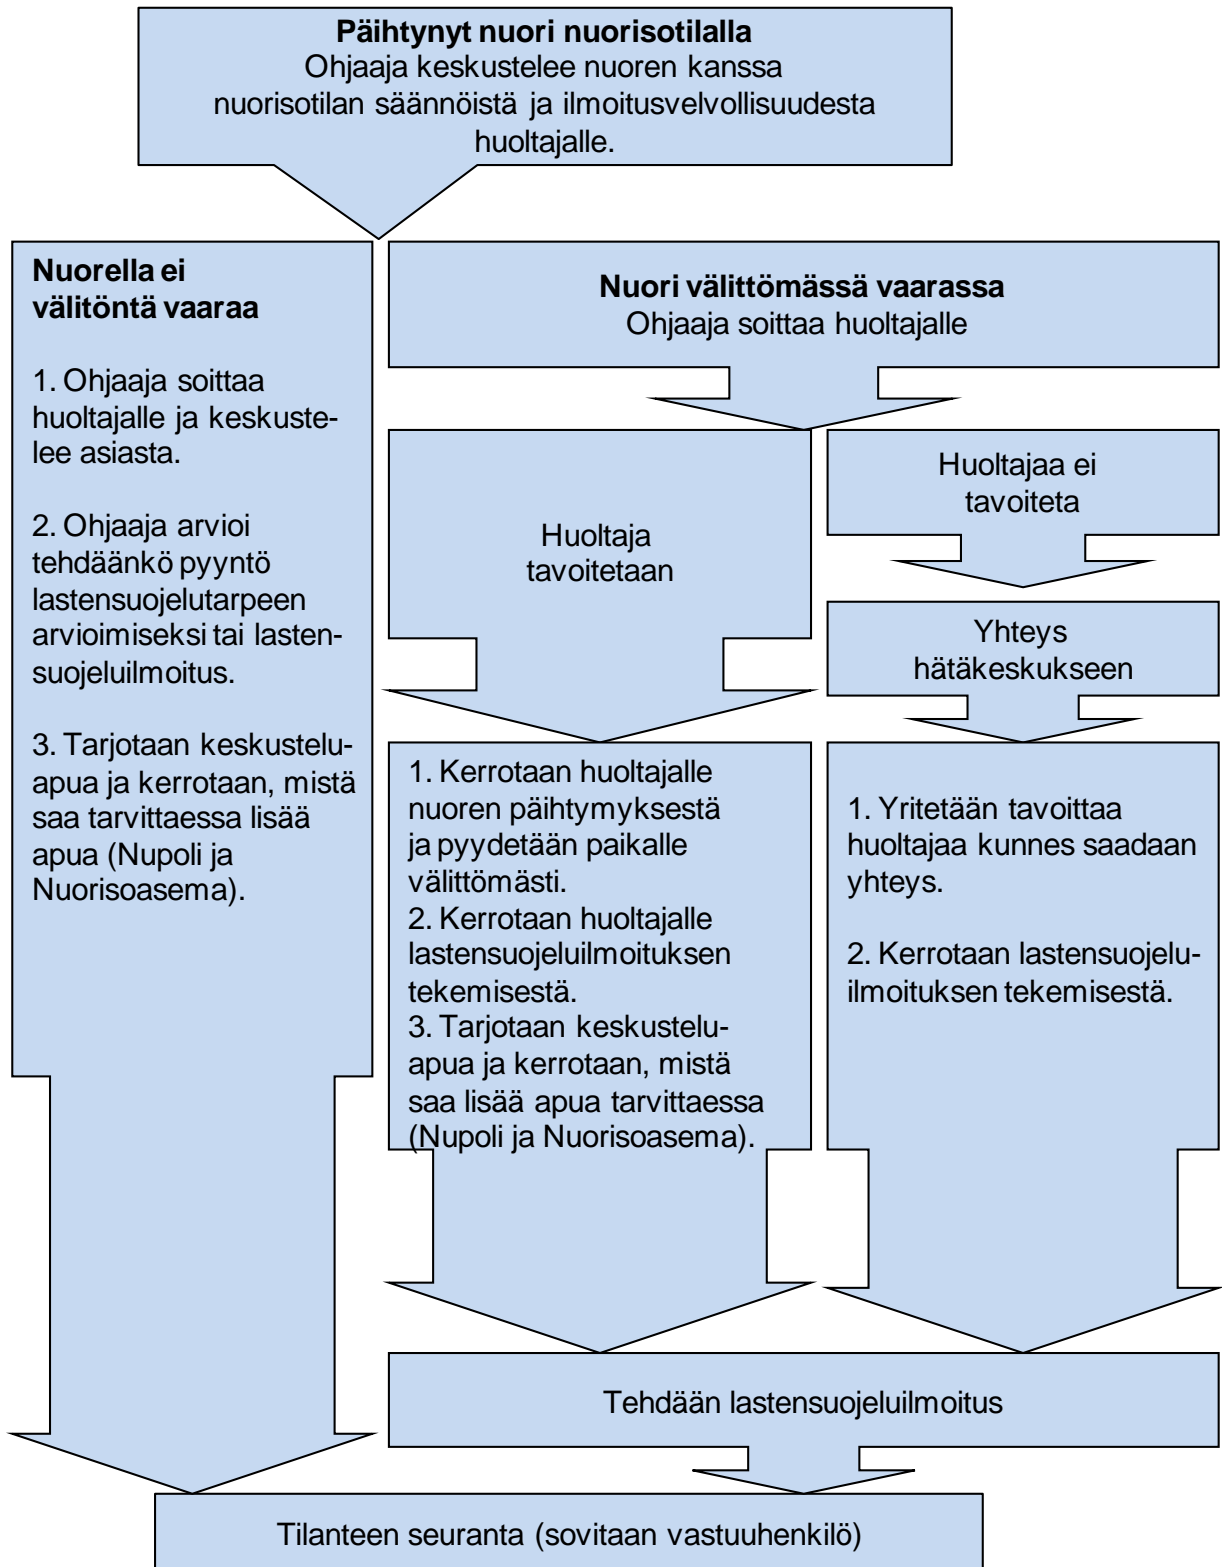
**Päihtynyt nuori nuorisotilalla**
Ohjaaja keskustelee nuoren kanssa nuorisotilan säännöistä ja ilmoitusvelvollisuudesta huoltajalle.

**Nuorella ei välitöntä vaaraa**

1. Ohjaaja soittaa huoltajalle ja keskustelee asiasta.

2. Ohjaaja arvioi tehdäänkö pyyntö lastensuojelutarpeen arvioimiseksi tai lastensuojeluilmoitus.

3. Tarjotaan keskusteluapua ja kerrotaan, mistä saa tarvittaessa lisää apua (Nupoli ja Nuorisoasema).

**Nuori välittömässä vaarassa**
Ohjaaja soittaa huoltajalle

Huoltaja tavoitetaan

1. Kerrotaan huoltajalle nuoren päihtymyksestä ja pyydetään paikalle välittömästi.
2. Kerrotaan huoltajalle lastensuojeluilmoituksen tekemisestä.
3. Tarjotaan keskusteluapua ja kerrotaan, mistä saa lisää apua tarvittaessa (Nupoli ja Nuorisoasema).

Huoltajaa ei tavoiteta

Yhteys hätäkeskukseen

1. Yritetään tavoittaa huoltajaa kunnes saadaan yhteys.

2. Kerrotaan lastensuojeluilmoituksen tekemisestä.

Tehdään lastensuojeluilmoitus

Tilanteen seuranta (sovitaan vastuuhenkilö)